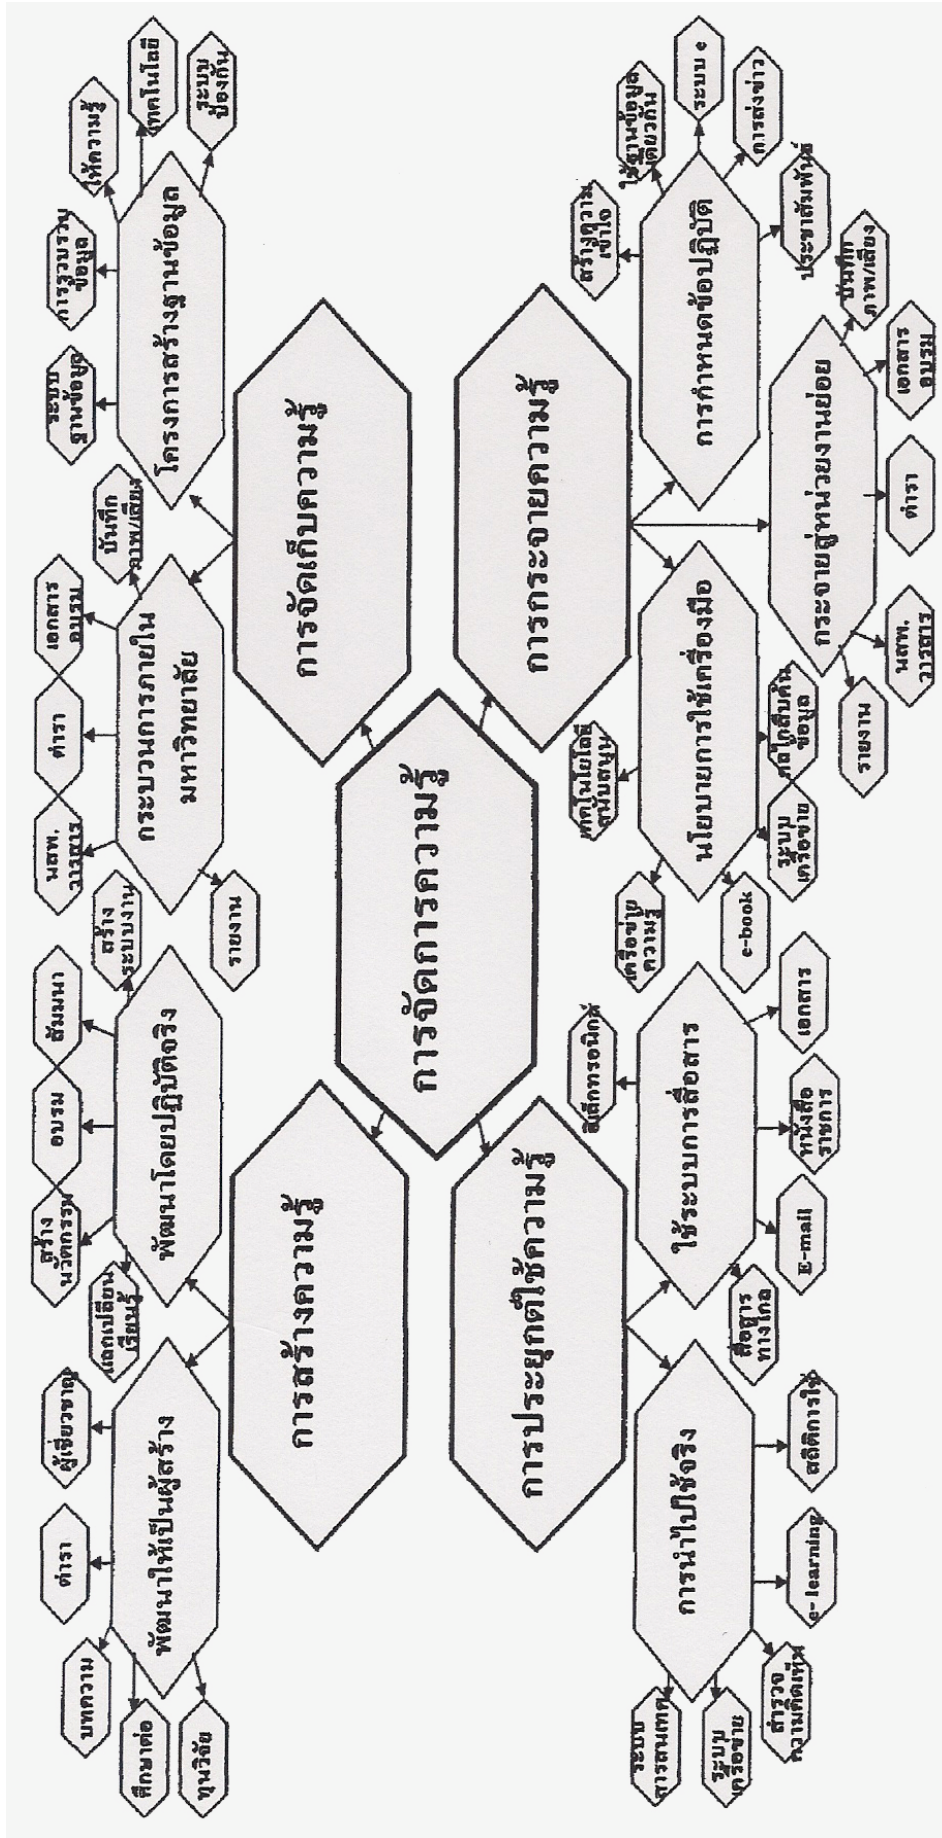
การจัดการความรู้

การสร้างความรู้

พัฒนาให้เป็นผู้สร้าง

บทความ

ตำรา

ผู้เชี่ยวชาญ

ศึกษาต่อ

ทุนวิจัย

พัฒนาโดยปฏิบัติจริง

แลกเปลี่ยนเรียนรู้

สร้างนวัตกรรม

อบรม

สัมมนา

สร้างระบบงาน

การจัดเก็บความรู้

กระบวนการภายในมหาวิทยาลัย

นสพ. วารสาร

ตำรา

เอกสารอบรม

บันทึกภาพ/เสียง

รายงาน

โครงการสร้างฐานข้อมูล

ระบบฐานข้อมูล

การรวบรวมข้อมูล

ให้ความรู้

เทคโนโลยี

ระบบป้องกัน

การประยุกต์ใช้ความรู้

การนำไปใช้จริง

ระบบการสนเทศ

รูปแบบเครือข่าย

สำรวจความคิดเห็น

e- learning

สถิติการใช้

ใช้ระบบการสื่อสาร

สื่อสารทางไกล

E-mail

หนังสือราชการ

เอกสาร

อิเล็กทรอนิกส์

การกระจายความรู้

นโยบายการใช้เครื่องมือ

เครือข่ายความรู้

e-book

รูปแบบเครือข่าย

เทคโนโลยีสนับสนุน

เครื่องมือสืบค้นข้อมูล

กระจายสู่หน่วยงานย่อย

รายงาน

นสพ. วารสาร

ตำรา

เอกสารอบรม

บันทึกภาพ/เสียง

การกำหนดข้อปฏิบัติ

สร้างความเข้าใจ

ใช้ฐานข้อมูลเดียวกัน

ระบบ e

การส่งข่าว

ประชาสัมพันธ์